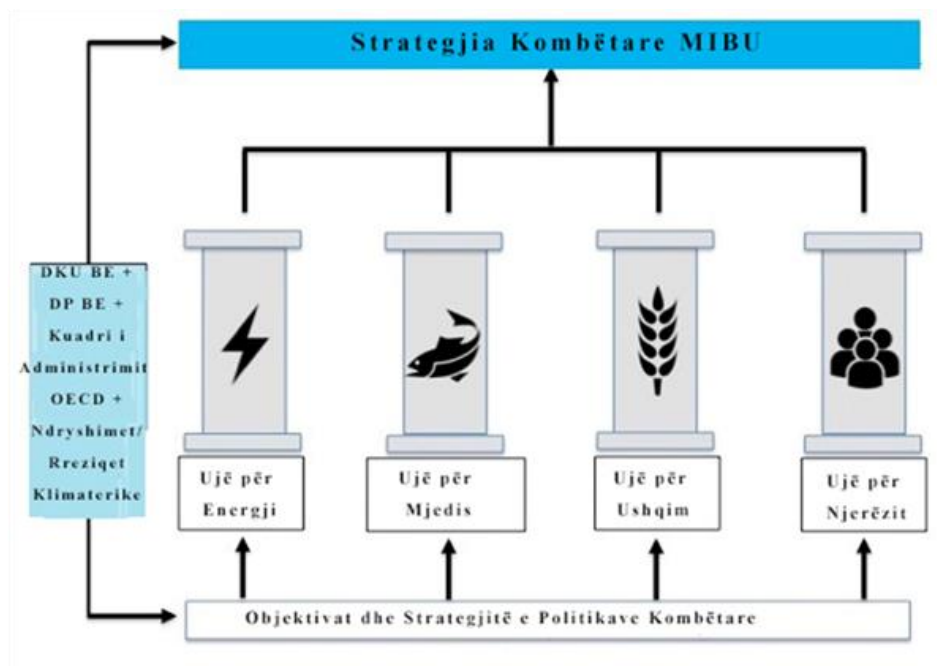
Strategjia Kombëtare MIBU

DKU BE + DP BE + Kuadri i Administrimit OECD + Ndryshimet/ Rreziqet Klimaterike

Ujë për Energji

Ujë për Mjedis

Ujë për Ushqim

Ujë për Njerëzit

Objektivat dhe Strategjitë e Politikave Kombëtare